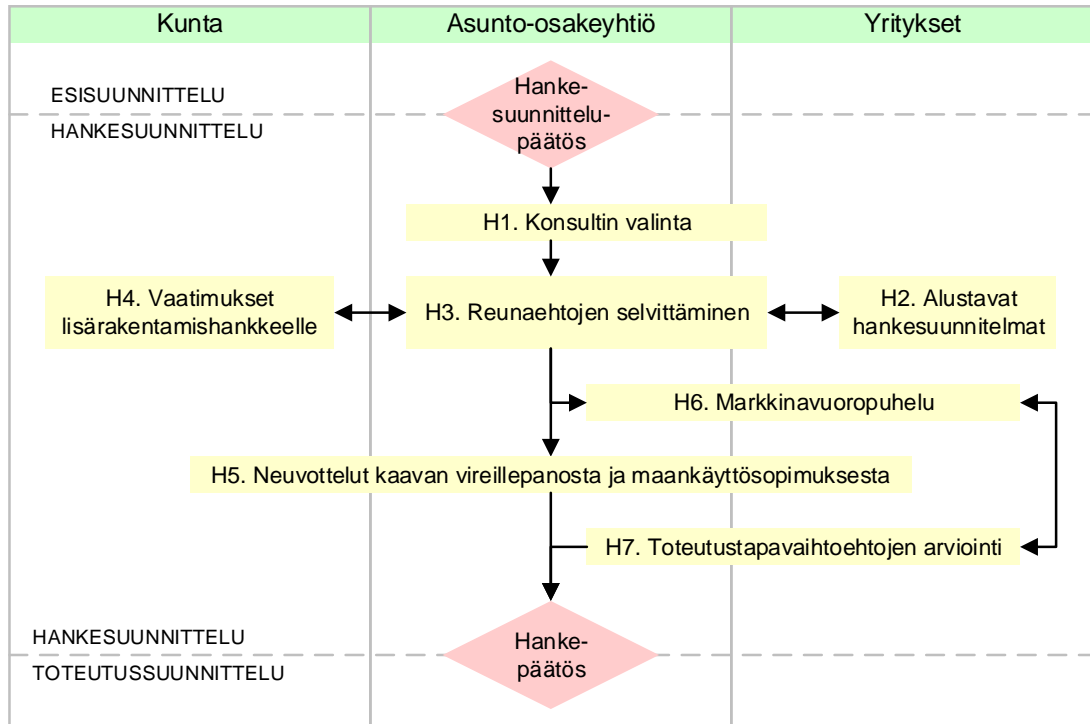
Kunta

Asunto-osakeyhtiö

Yritykset

ESISUUNNITTELU

HANKESUUNNITTELU

Hankesuunnittelupäätös

H1. Konsultin valinta

H4. Vaatimukset lisärakentamishankkeelle

H3. Reunaehtojen selvittäminen

H2. Alustavat hankesuunnitelmat

H6. Markkinavuoropuhelu

H5. Neuvottelut kaavan vireillepanosta ja maankäyttösopimuksesta

H7. Toteutustapavaihtoehtojen arviointi

HANKESUUNNITTELU

TOTEUTUSSUUNNITTELU

Hankepäätös